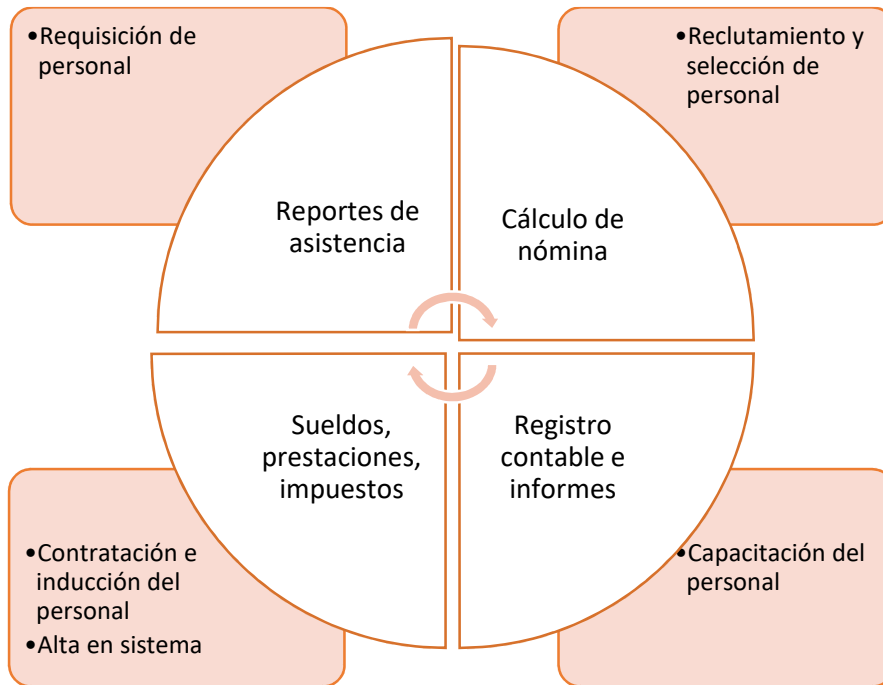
•Requisición de personal

•Reclutamiento y selección de personal

Reportes de asistencia

Cálculo de nómina

Sueldos, prestaciones, impuestos

Registro contable e informes

•Contratación e inducción del personal
•Alta en sistema

•Capacitación del personal